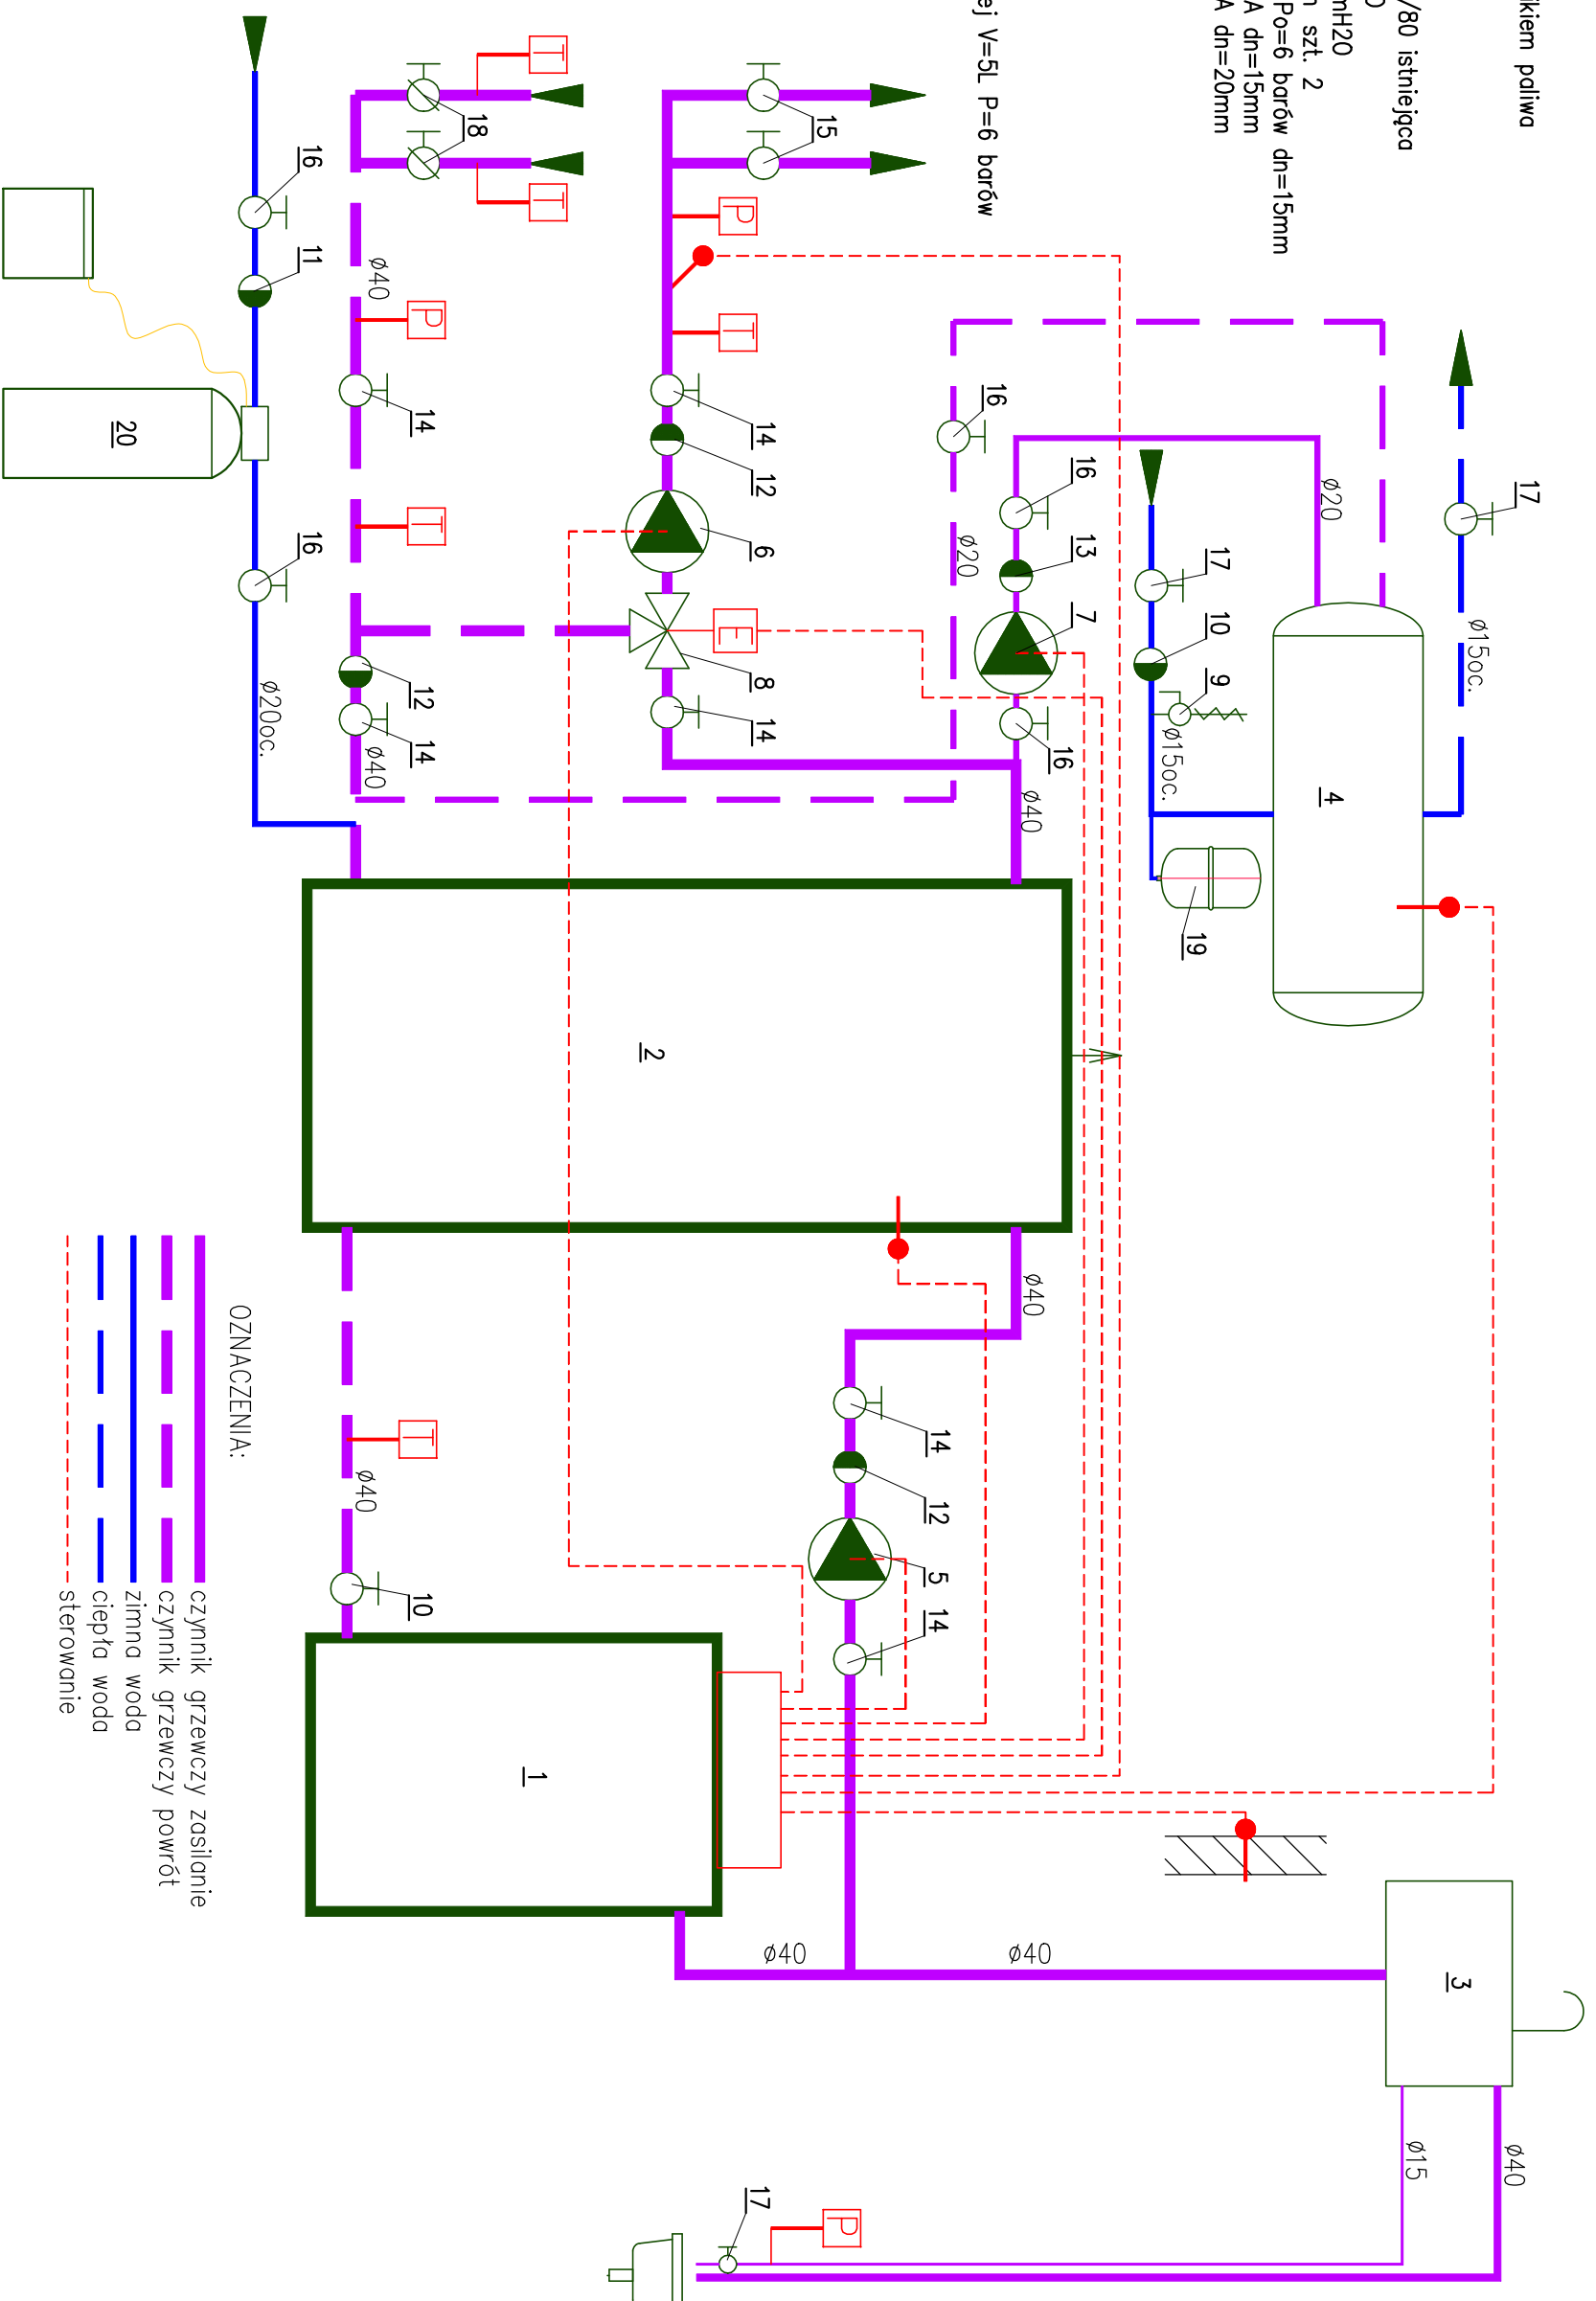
kiem paliwa
/80 istniejąca
O
mH20
n szt. 2
Po=6 barów dn=15mm
A dn=15mm
A dn=20mm
ej V=5L P=6 barów

18
15
16
11
T
T
P
P
T
T
ø40
14
14
12
6
T
E
8
14
12
14
ø40
16
20
ø20oc.
16
ø20
16
13
7
16
ø40
ø20
17
10
9
ø15oc.
17
ø15oc.
4
19
2
ø40
T
ø40
10
14
12
5
14
1
ø40
ø40
3
ø15
ø40
17
P

OZNACZENIA:
czynnik grzewczy zasilanie
czynnik grzewczy powrót
zimna woda
ciepła woda
sterowanie